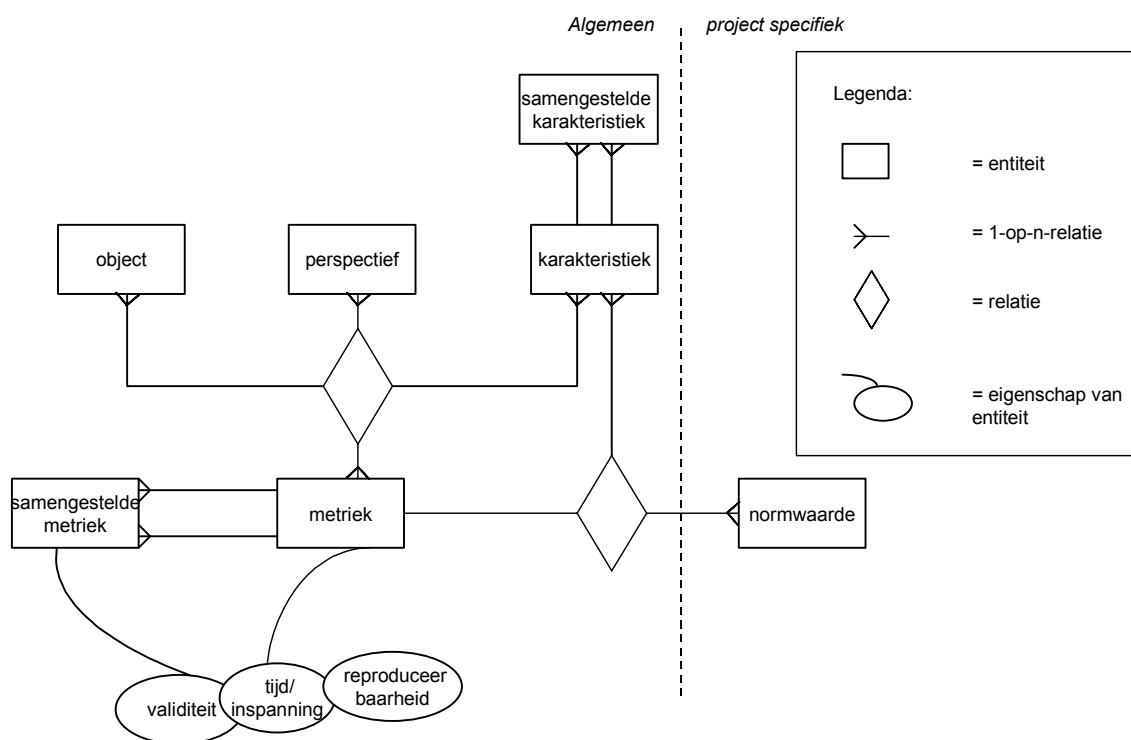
Algemeen

project specifiek

samengestelde karakteristiek

Legenda:

= entiteit

= 1-op-n-relatie

= relatie

= eigenschap van entiteit

object

perspectief

karakteristiek

samengestelde metriek

metriek

normwaarde

validiteit

tijd/ inspanning

reproduceer baarheid